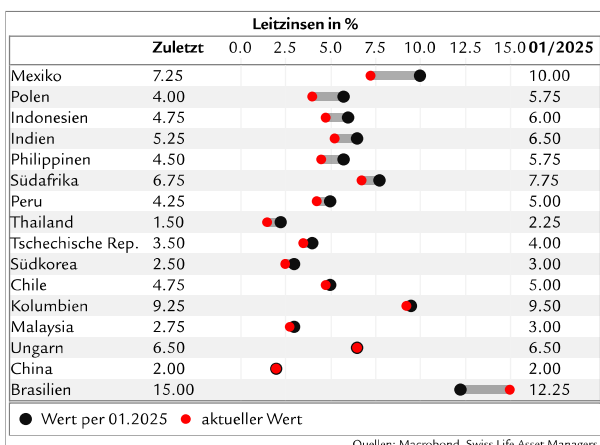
Leitzinsen in %

| | Zuletzt | 0.0 2.5 5.0 7.5 10.0 12.5 15.0 | 01/2025 |
|---|---|---|---|
| Mexiko | 7.25 | | 10.00 |
| Polen | 4.00 | | 5.75 |
| Indonesien | 4.75 | | 6.00 |
| Indien | 5.25 | | 6.50 |
| Philippinen | 4.50 | | 5.75 |
| Südafrika | 6.75 | | 7.75 |
| Peru | 4.25 | | 5.00 |
| Thailand | 1.50 | | 2.25 |
| Tschechische Rep. | 3.50 | | 4.00 |
| Südkorea | 2.50 | | 3.00 |
| Chile | 4.75 | | 5.00 |
| Kolumbien | 9.25 | | 9.50 |
| Malaysia | 2.75 | | 3.00 |
| Ungarn | 6.50 | | 6.50 |
| China | 2.00 | | 2.00 |
| Brasilien | 15.00 | | 12.25 |

Wert per 01.2025 aktueller Wert

Quellen: Macrobond, Swiss Life Asset Managers